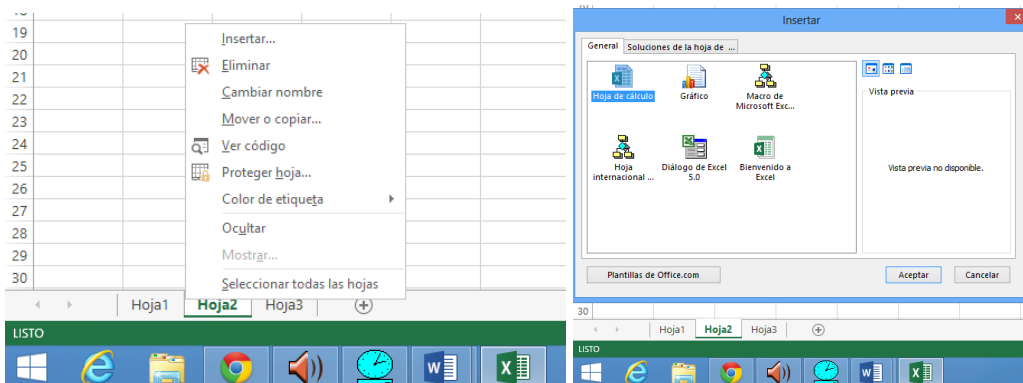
19
20
21
22
23
24
25
26
27
28
29
30

Insertar...
Eliminar
Cambiar nombre
Mover o copiar...
Ver código
Proteger hoja...
Color de etiqueta
Ocultar
Mostrar...
Seleccionar todas las hojas

Hoja1 Hoja2 Hoja3

LISTO

Insertar

General | Soluciones de la hoja de ...

Hoja de cálculo
Gráfico
Macro de Microsoft Exc...
Hoja internacional ...
Diálogo de Excel 5.0
Bienvenido a Excel

Vista previa

Vista previa no disponible.

Plantillas de Office.com

Aceptar
Cancelar

30

Hoja1 Hoja2 Hoja3

LISTO